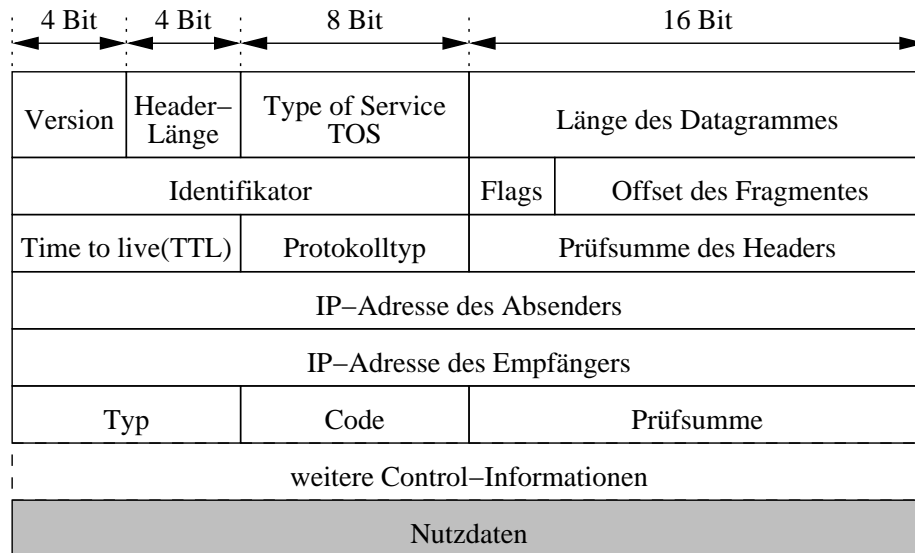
4 Bit 4 Bit 8 Bit 16 Bit

| Version | Header−Länge | Type of Service TOS | Länge des Datagrammes | |
|---|---|---|---|---|
| Identifikator | | | Flags | Offset des Fragmentes |
| Time to live(TTL) | | Protokolltyp | Prüfsumme des Headers | |
| IP−Adresse des Absenders | | | | |
| IP−Adresse des Empfängers | | | | |
| Typ | | Code | Prüfsumme | |

weitere Control−Informationen

Nutzdaten